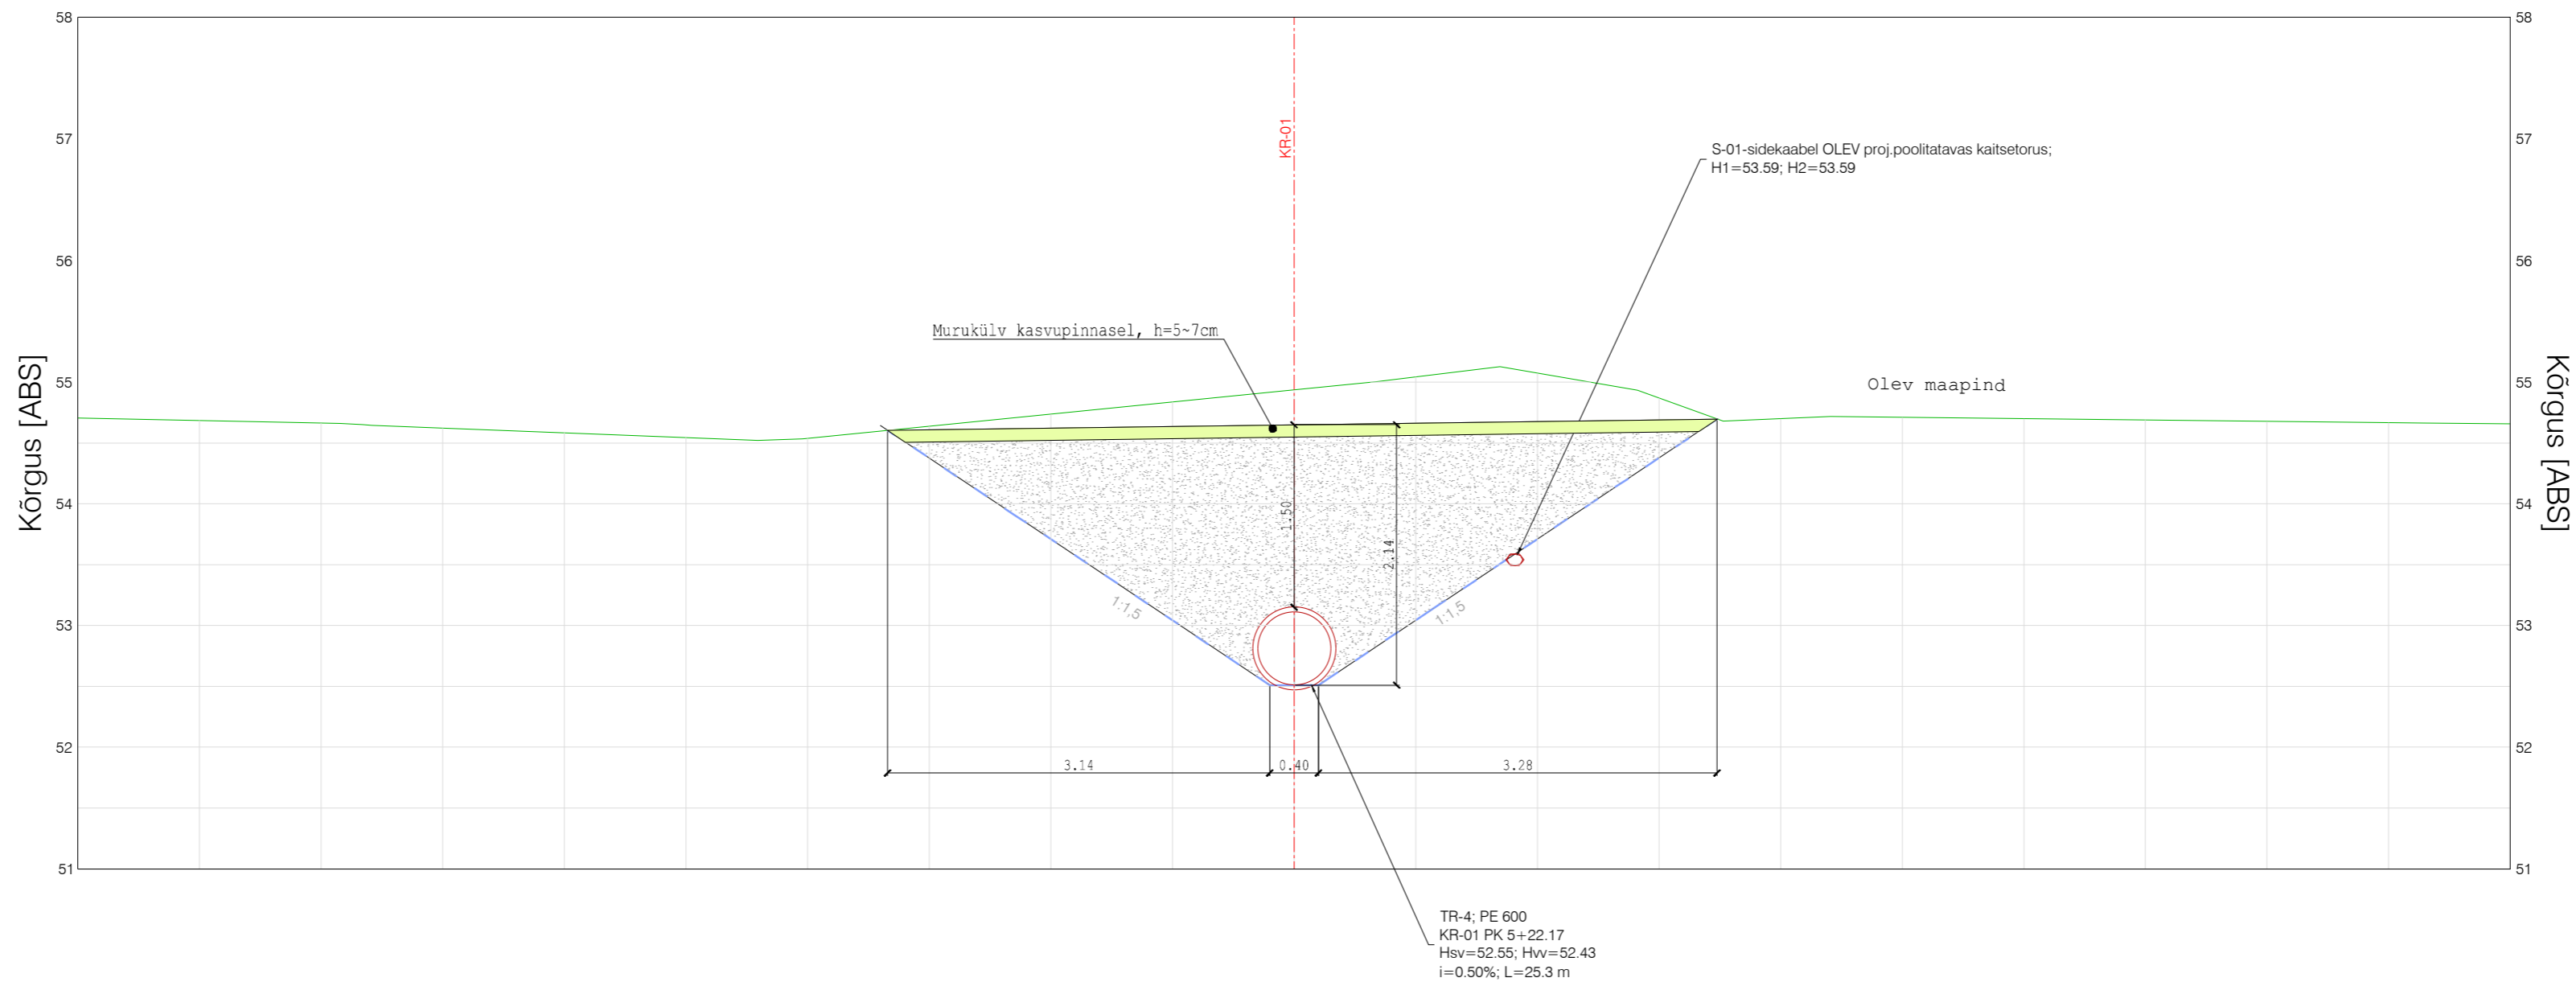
Kõrgus [ABS]

58
57
56
55
54
53
52
51

KR-01

S-01-sidekaabel OLEV proj.poolitatavas kaitsetorus;
H1=53.59; H2=53.59

Murukülv kasvupinnasel, h=5~7cm

Olev maapind

1.50

2.14

1:1,5

1:1,5

3.14

0.40

3.28

TR-4; PE 600
KR-01 PK 5+22.17
Hsv=52.55; Hvv=52.43
i=0.50%; L=25.3 m

Kõrgus [ABS]

58
57
56
55
54
53
52
51